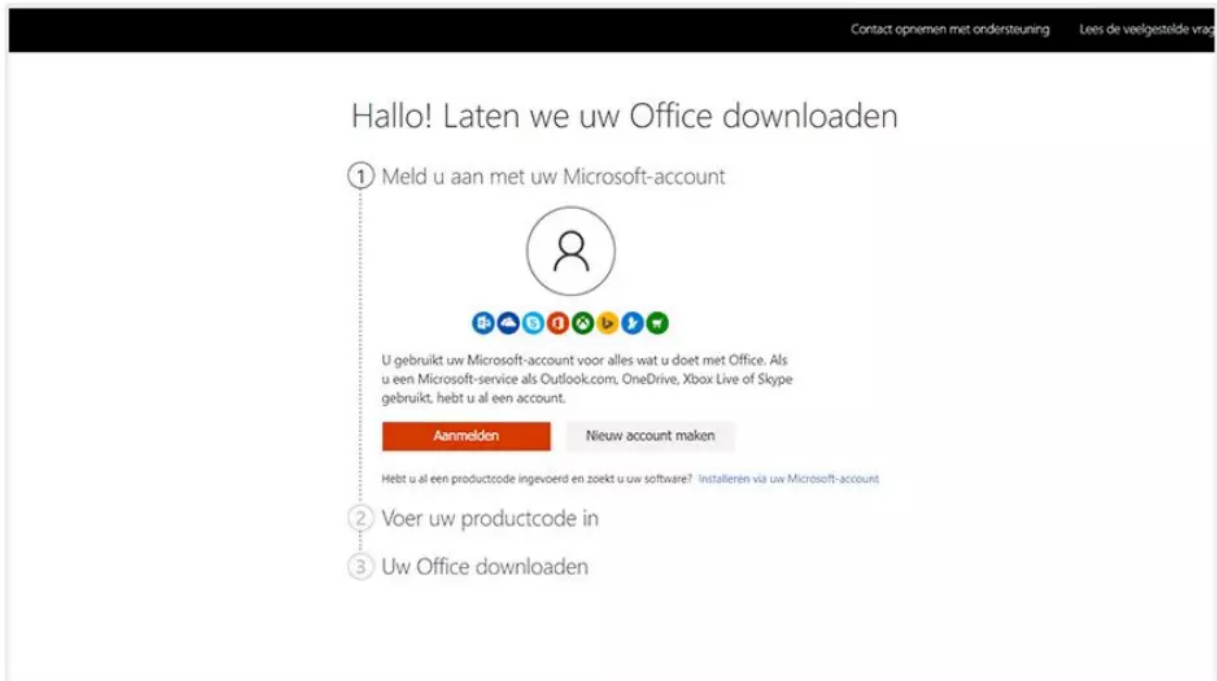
Contact opnemen met ondersteuning Lees de veelgestelde vrag

Hallo! Laten we uw Office downloaden

1 Meld u aan met uw Microsoft-account

U gebruikt uw Microsoft-account voor alles wat u doet met Office. Als u een Microsoft-service als Outlook.com, OneDrive, Xbox Live of Skype gebruikt, hebt u al een account.

Aanmelden

Nieuw account maken

Hebt u al een productcode ingevoerd en zoekt u uw software? Installeren via uw Microsoft-account

2 Voer uw productcode in

3 Uw Office downloaden